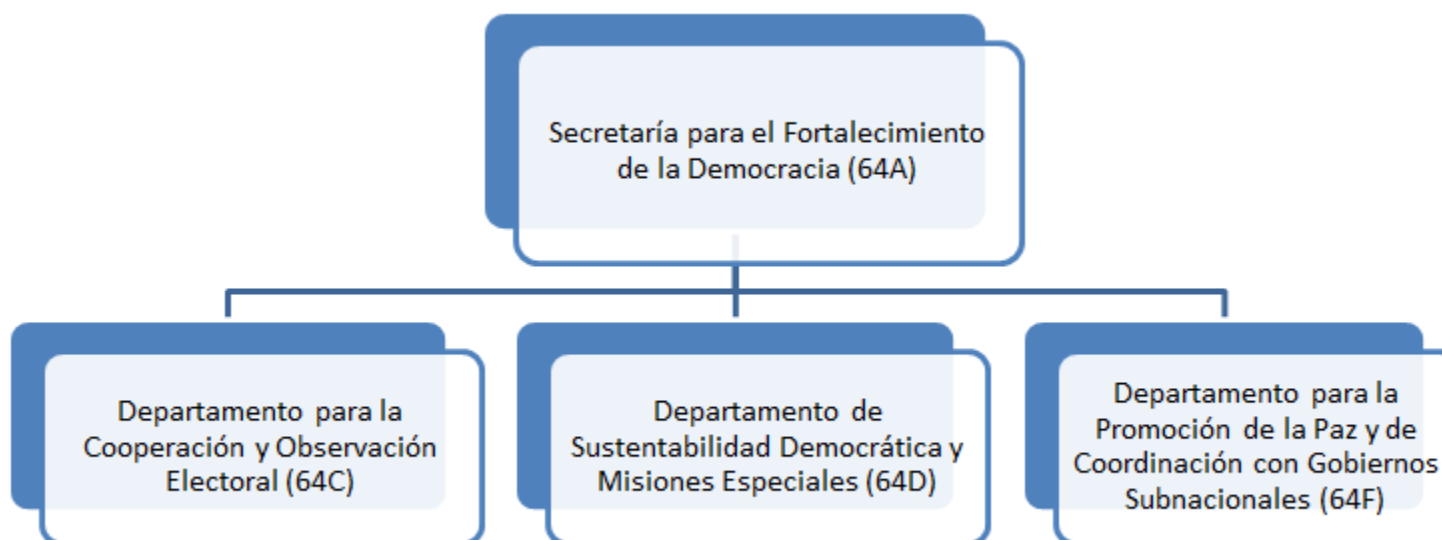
Secretaría para el Fortalecimiento de la Democracia (64A)

Departamento para la Cooperación y Observación Electoral (64C)

Departamento de Sustentabilidad Democrática y Misiones Especiales (64D)

Departamento para la Promoción de la Paz y de Coordinación con Gobiernos Subnacionales (64F)